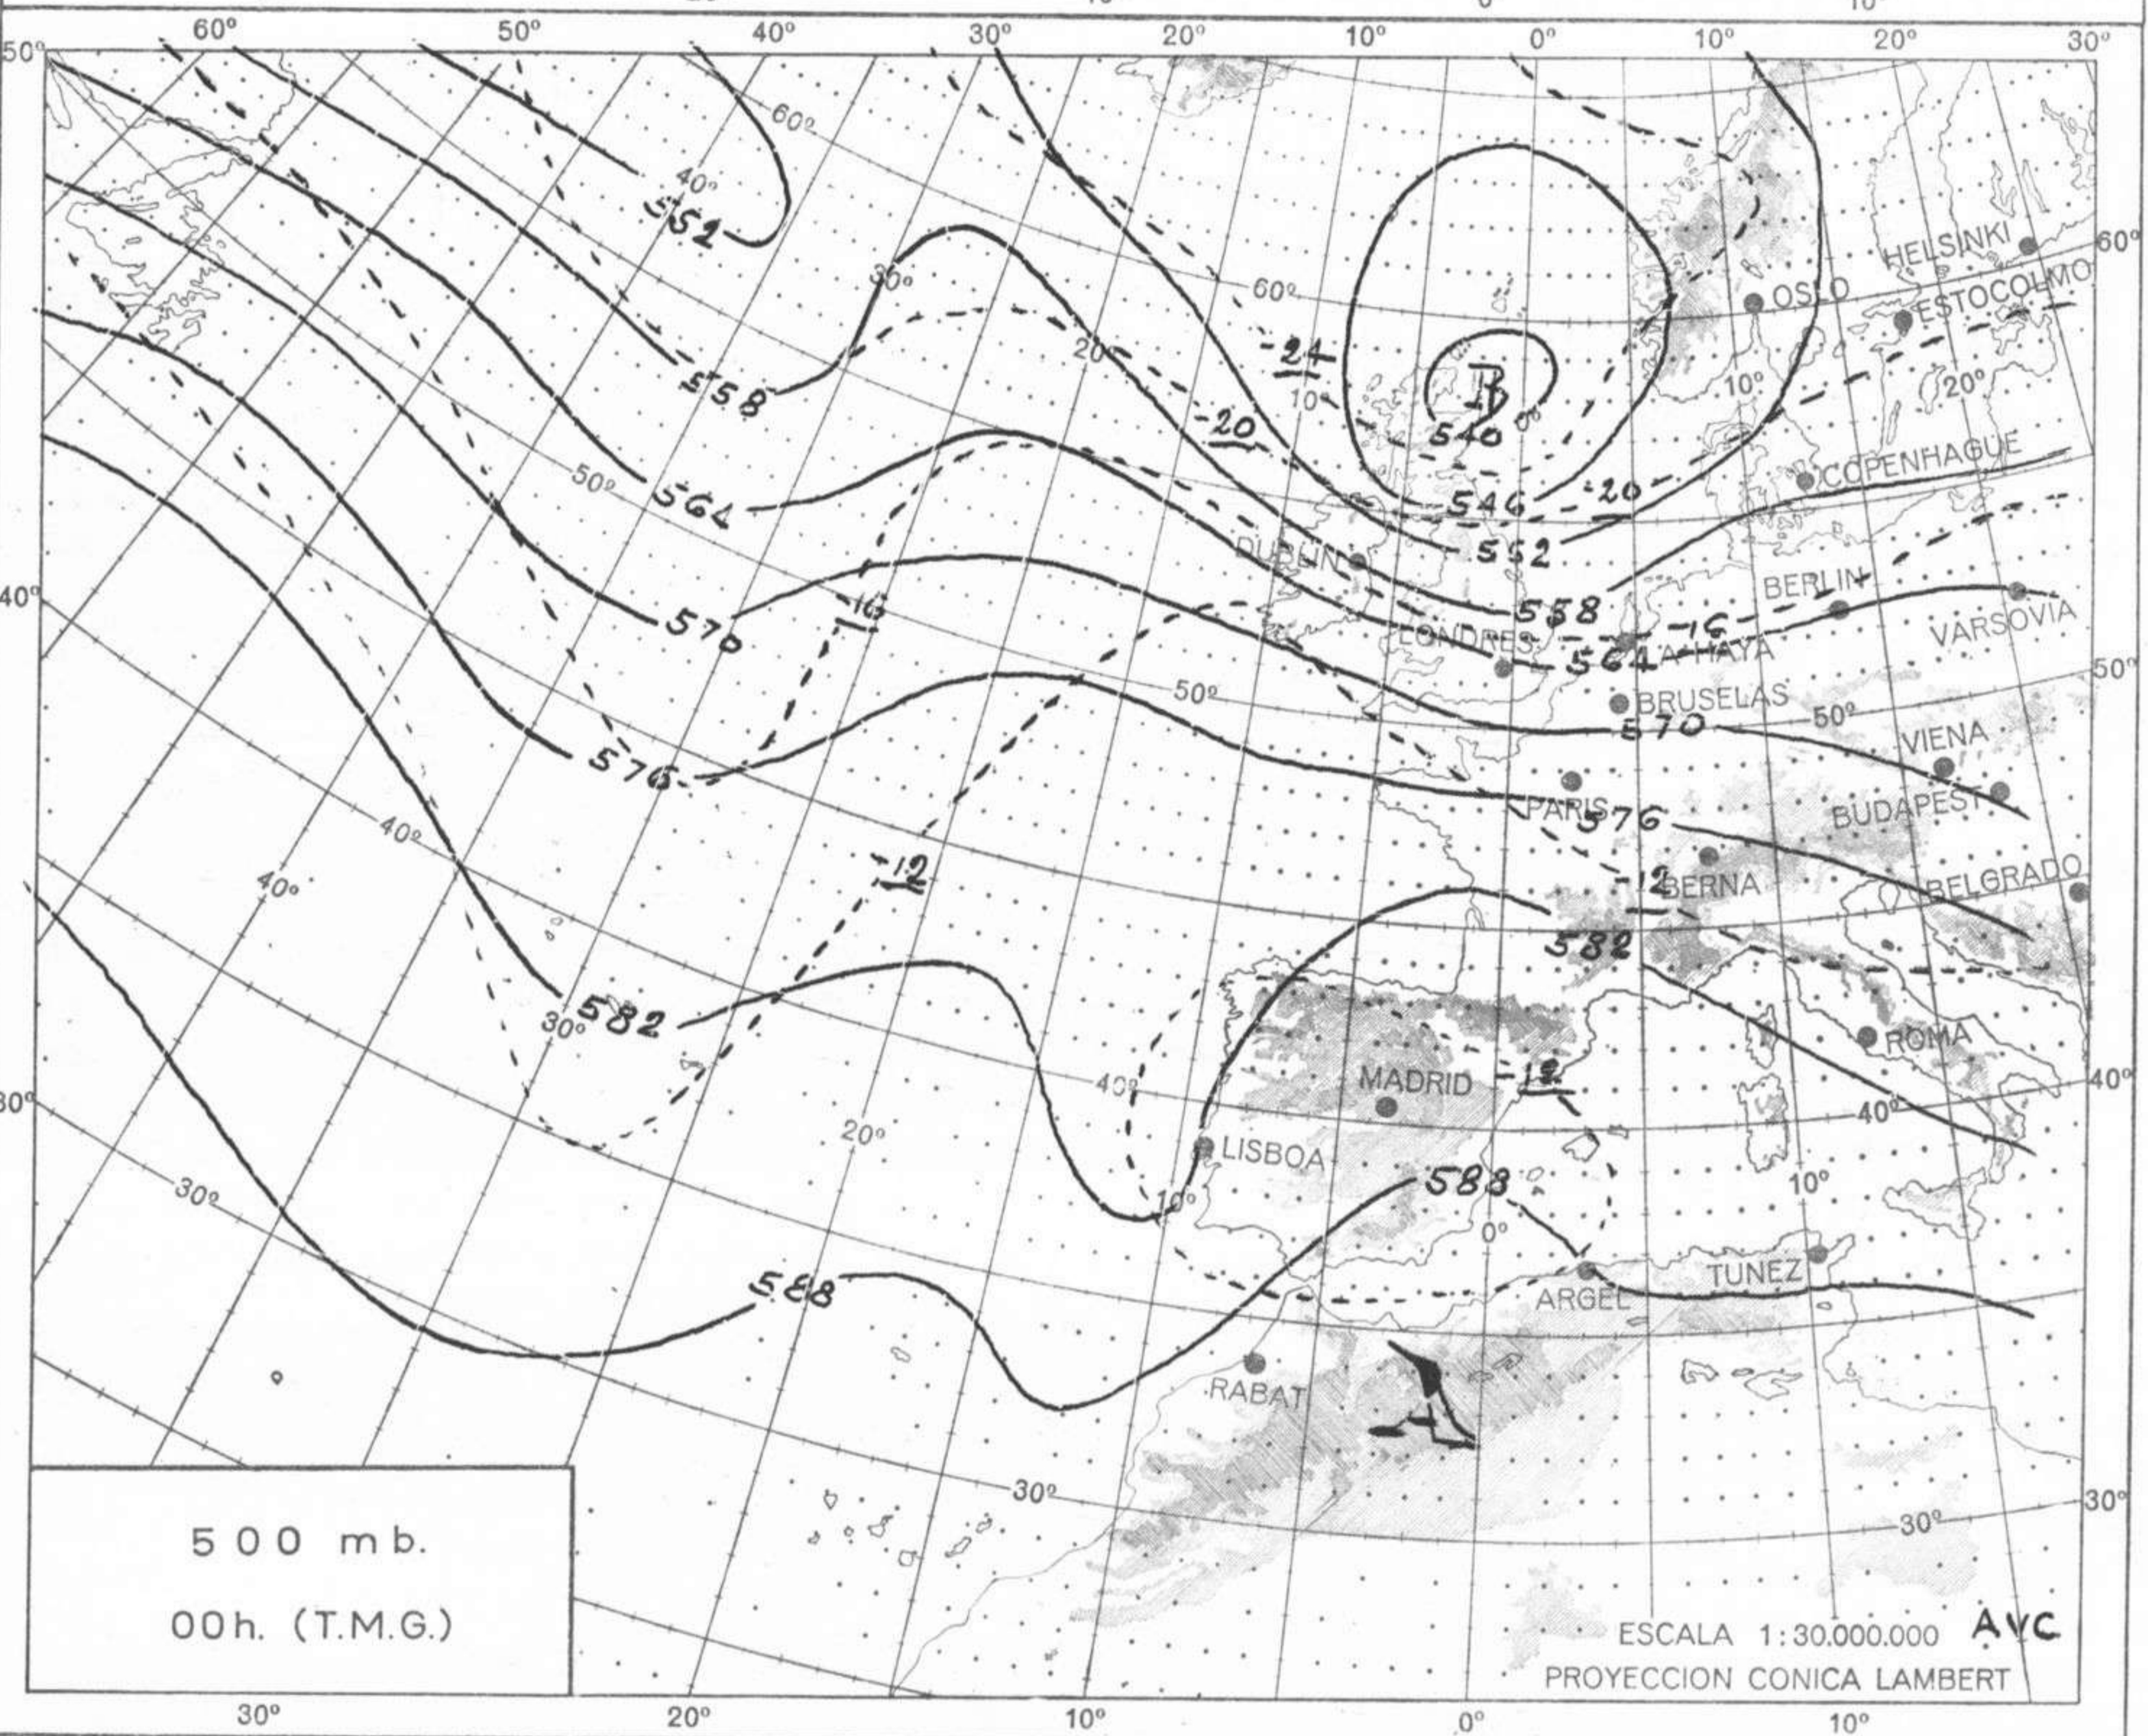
60º 50º 40º 30º 20º 10º 0º 10º 20º 30º

50º

60º

40º

551

30º

558

60º

20º

-24

10º

B

540

0º

-20

50º

564

546

-20

552

DUBLIN

40º

570

-16

LONDRES

558

564

-16

LA HAYA

BRUSELAS

50º

576

570

50º

PARIS

576

40º

-12

40º

-12

BERNA

582

30º

582

MADRID

-12

40º

LISBOA

20º

588

30º

10º

0º

588

ARGEL

TUNEZ

RABAT

A

30º

30º

HELSINKI

OSLO

ESTOCOLMO

10º

20º

COPENHAGUE

BERLIN

VARSOVIA

VIENA

BUDAPEST

BELGRADO

ROMA

40º

10º

60º

50º

40º

30º

500 mb.

00h. (T.M.G.)

ESCALA 1:30.000.000 AVC

PROYECCION CONICA LAMBERT

30º 20º 10º 0º 10º